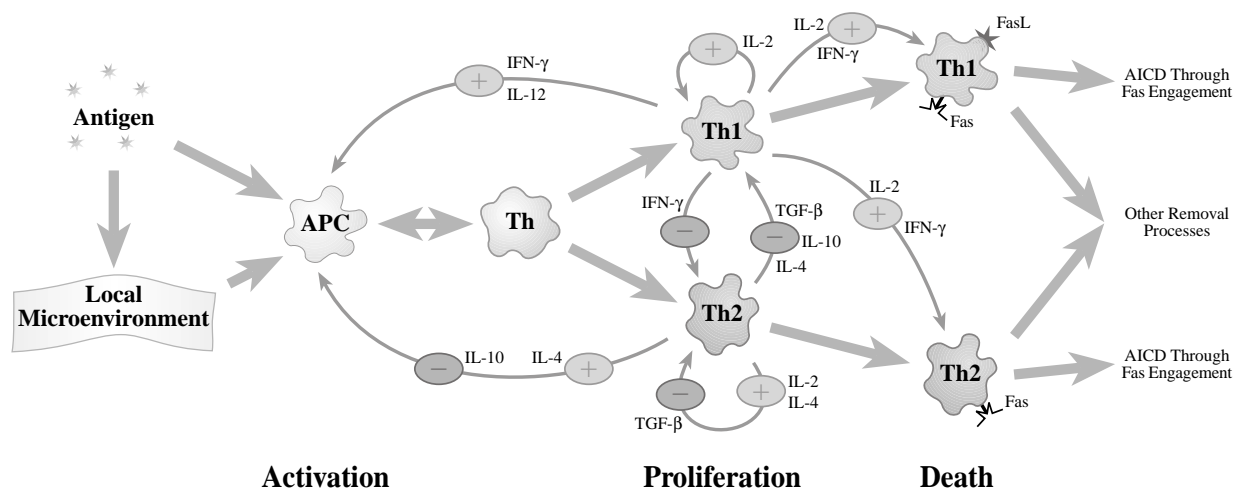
Antigen

Local Microenvironment

IFN-γ
+
IL-12

APC

Th

+ IL-2

Th1

IL-2 +
IFN-γ

Th1
FasL
Fas

AICD Through Fas Engagement

Other Removal Processes

IFN-γ
−

TGF-β
− IL-10
IL-4

IL-2
+
IFN-γ

Th2

− IL-10
IL-4 +

− TGF-β

+ IL-2
IL-4

Th2
Fas

AICD Through Fas Engagement

Activation

Proliferation

Death